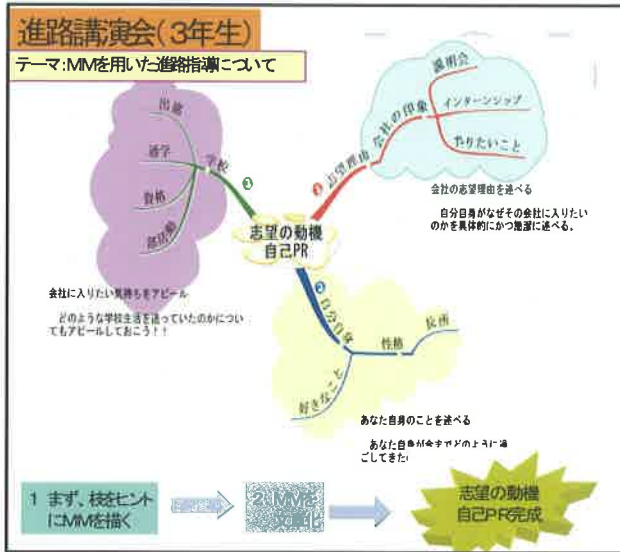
進路講演会(3年生)

テーマ:MMを用いた進路指導について

出席

通学

資格

部活動

学校

1

志望理由

会社の印象

説明会

インターンシップ

やりたいこと

会社の志望理由を述べる

自分自身がなぜその会社に入りたいのかを具体的にかつ簡潔に述べる。

志望の動機
自己PR

会社に入りたい気持ちをアピール

どのような学校生活を送っていたのかについてもアピールしておこう!!

3

自分自身

性格

長所

好きなこと

あなた自身のことを述べる

あなた自身が今までどのように過ごしてきた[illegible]

1 まず、枝をヒントにMMを描く

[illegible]

2 MMを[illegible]化

志望の動機
自己PR完成